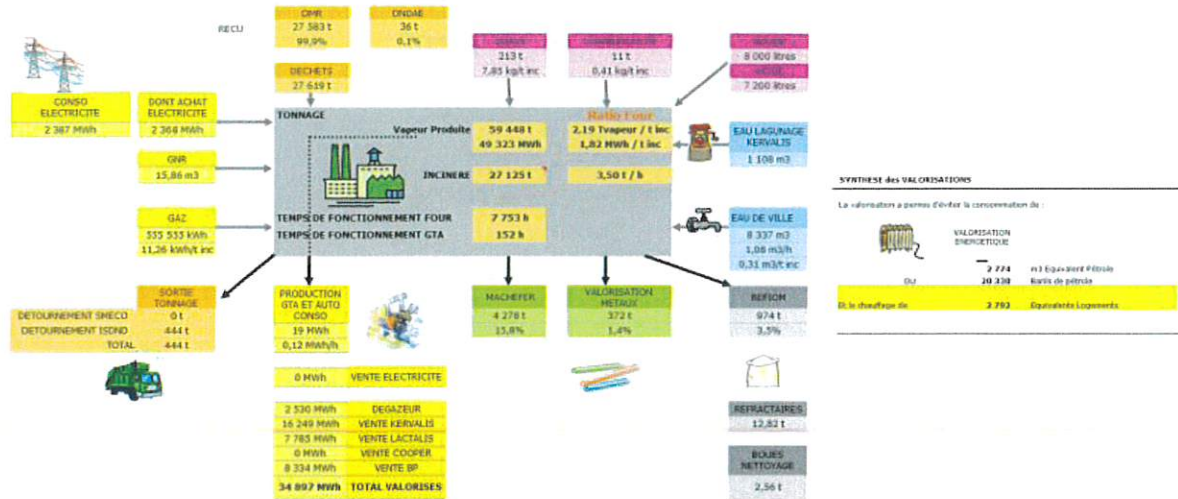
RECU

OMR
27 583 t
99,9%

DNDAE
36 t
0,1%

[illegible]
213 t
7,85 kg/t inc

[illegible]
11 t
0,41 kg/t inc

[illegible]
8 000 litres

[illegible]
7 200 litres

DECHETS
27 619 t

CONSO ELECTRICITE
2 387 MWh

DONT ACHAT ELECTRICITE
2 368 MWh

TONNAGE

Ratio Four

Vapeur Produite | 59 448 t | 2,19 Tvapeur / t inc
49 323 MWh | 1,82 MWh / t inc

EAU LAGUNAGE KERVALIS
1 108 m3

GNR
15,86 m3

INCINERE | 27 125 t | 3,50 t / h

GAZ
355 555 kWh
11,26 kWh/t inc

TEMPS DE FONCTIONNEMENT FOUR | 7 753 h
TEMPS DE FONCTIONNEMENT GTA | 152 h

EAU DE VILLE
8 337 m3
1,08 m3/h
0,31 m3/t inc

SYNTHESE des VALORISATIONS

La valorisation a permis d'éviter la consommation de :

VALORISATION ENERGETIQUE

2 774 m3 Equivalent Pétrole
Ou 20 338 Barils de pétrole

Et le chauffage de 2 792 Equivalents Logements

SORTIE TONNAGE

| | |
|---|---|
| DETOURNEMENT SMECO | 0 t |
| DETOURNEMENT ISDND | 444 t |
| TOTAL | 444 t |

PRODUCTION GTA ET AUTO CONSO
19 MWh
0,12 MWh/h

MACHEFER
4 278 t
15,8%

VALORISATION METAUX
372 t
1,4%

REFIOM
974 t
3,5%

| | |
|---|---|
| 0 MWh | VENTE ELECTRICITE |

| | |
|---|---|
| 2 530 MWh | DEGAZEUR |
| 16 249 MWh | VENTE KERVALIS |
| 7 785 MWh | VENTE LACTALIS |
| 0 MWh | VENTE COOPER |
| 8 334 MWh | VENTE BP |
| 34 897 MWh | TOTAL VALORISES |

REFRACTAIRES
12,82 t

BOUES NETTOYAGE
2,56 t